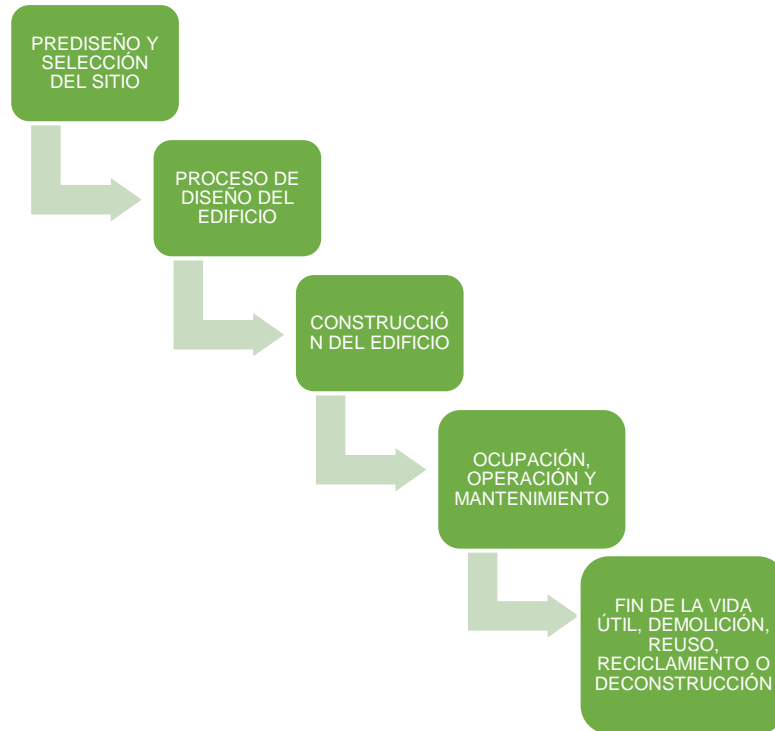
PREDISEÑO Y SELECCIÓN DEL SITIO

PROCESO DE DISEÑO DEL EDIFICIO

CONSTRUCCIÓN DEL EDIFICIO

OCUPACIÓN, OPERACIÓN Y MANTENIMIENTO

FIN DE LA VIDA ÚTIL, DEMOLICIÓN, REUSO, RECICLAMIENTO O DECONSTRUCCIÓN